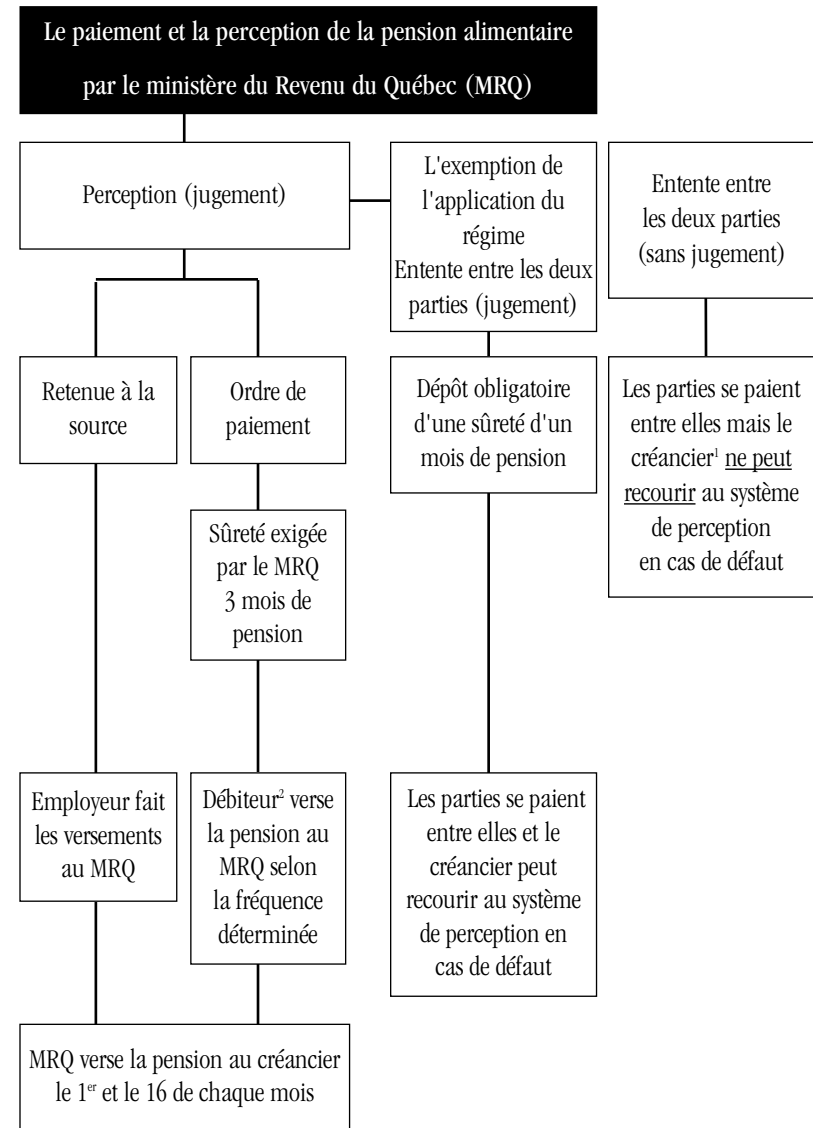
Le paiement et la perception de la pension alimentaire par le ministère du Revenu du Québec (MRQ)

Perception (jugement)

L'exemption de l'application du régime
Entente entre les deux parties (jugement)

Entente entre les deux parties (sans jugement)

Retenue à la source

Ordre de paiement

Dépôt obligatoire d'une sûreté d'un mois de pension

Les parties se paient entre elles mais le créancier$^{1}$ ne peut recourir au système de perception en cas de défaut

Sûreté exigée par le MRQ 3 mois de pension

Employeur fait les versements au MRQ

Débiteur$^{2}$ verse la pension au MRQ selon la fréquence déterminée

Les parties se paient entre elles et le créancier peut recourir au système de perception en cas de défaut

MRQ verse la pension au créancier le 1$^{er}$ et le 16 de chaque mois